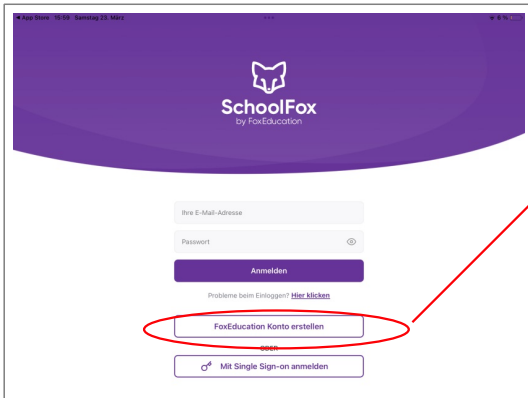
◀ App Store 10:58 Samstag 23. März

6 %

SchoolFox
by FoxEducation

Ihre E-Mail-Adresse

Passwort

Anmelden

Probleme beim Einloggen? Hier klicken

FoxEducation Konto erstellen

ODER

Mit Single Sign-on anmelden